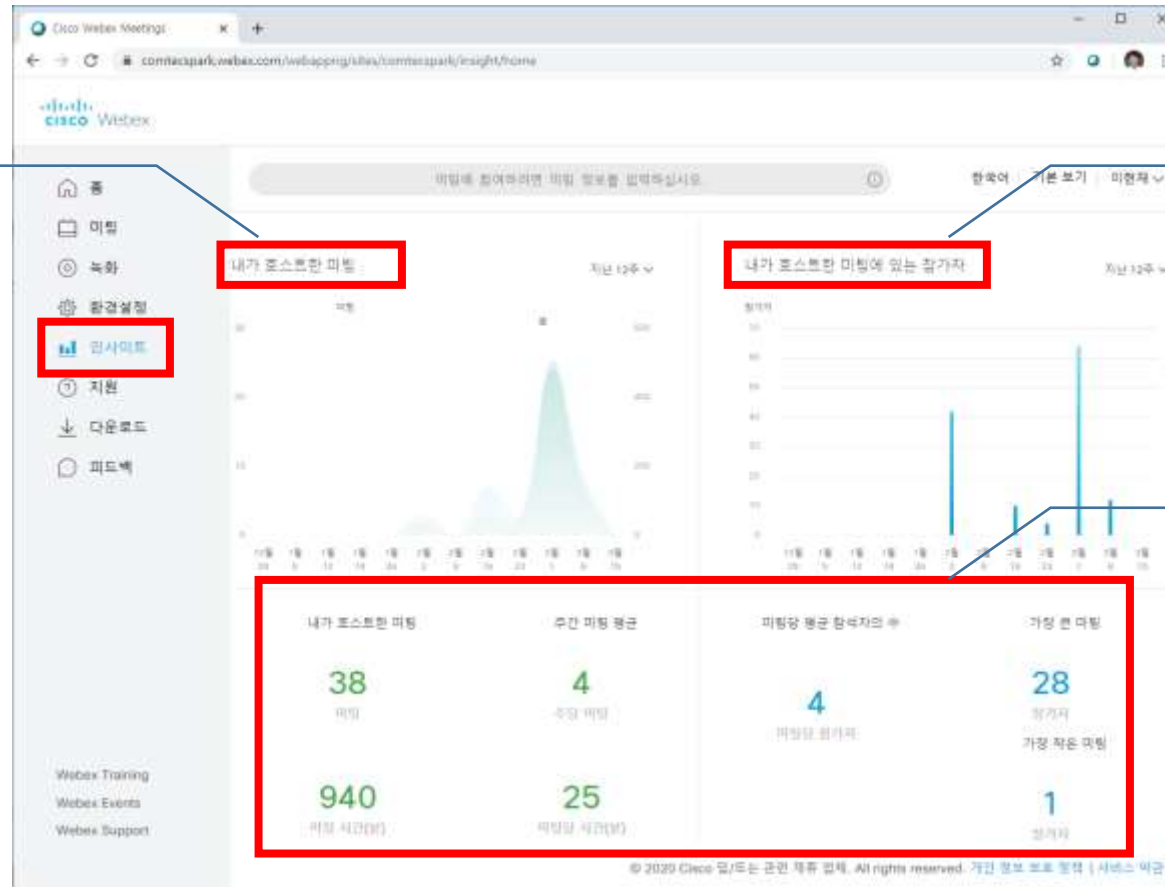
Cisco Webex Meetings

comtecspark.webex.com/webappng/sites/comtecspark/insight/home

cisco Webex

미팅에 참여하려면 미팅 정보를 입력하십시오.

한국어 | 기본 보기 | 이현재

홈
미팅
녹화
환경설정
인사이트
지원
다운로드
피드백

내가 호스트한 미팅

지난 12주

미팅

내가 호스트한 미팅에 있는 참가자

지난 12주

참가자

내가 호스트한 미팅

38
미팅

주간 미팅 평균

4
주당 미팅

940
미팅 시간(분)

25
미팅당 시간(분)

미팅당 평균 참석자의 수

4
미팅당 참가자

가장 큰 미팅

28
참가자

가장 작은 미팅

1
참가자

Webex Training
Webex Events
Webex Support

© 2020 Cisco 및/또는 관련 계휴 업체. All rights reserved. 개인 정보 보호 정책 | 서비스 약관